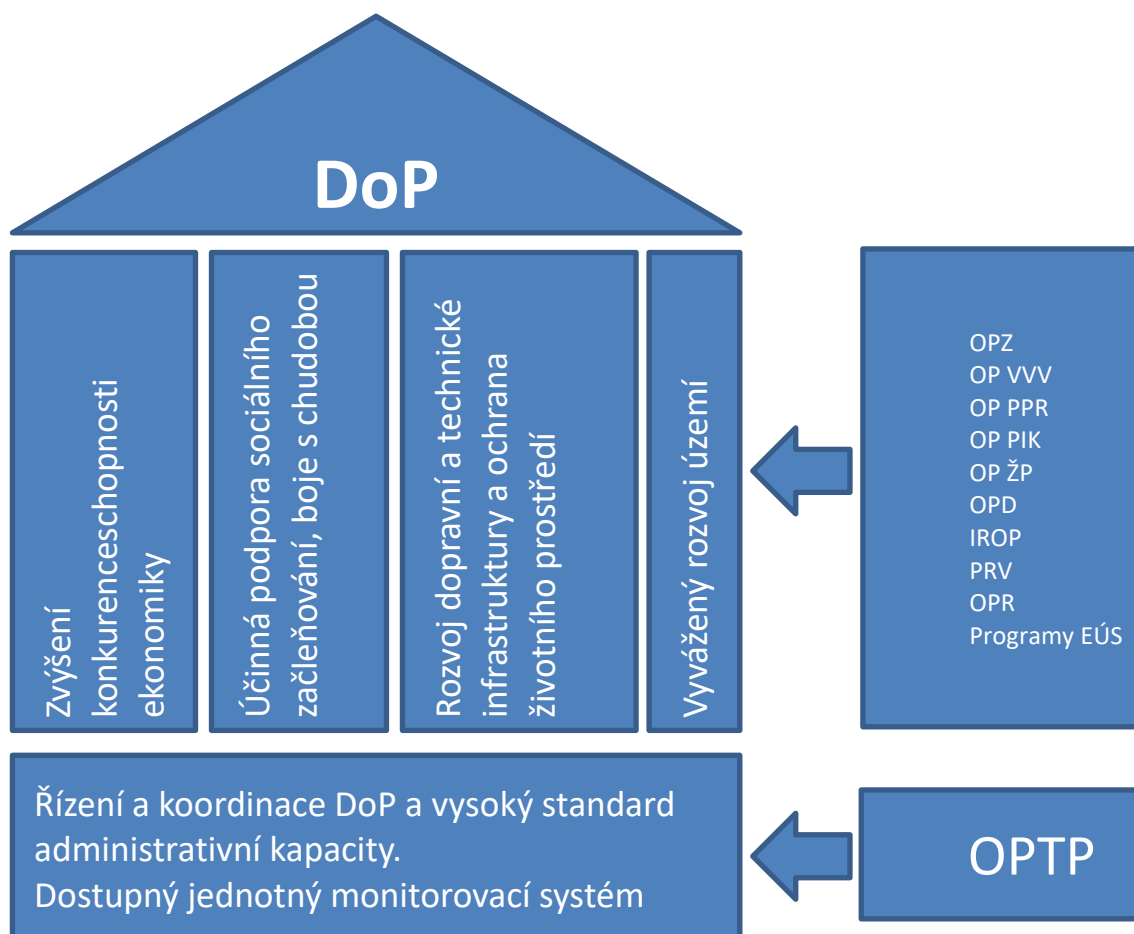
DoP

Zvýšení konkurenceschopnosti ekonomiky

Účinná podpora sociálního začleňování, boje s chudobou

Rozvoj dopravní a technické infrastruktury a ochrana životního prostředí

Vyvážený rozvoj území

OPZ
OP VVV
OP PPR
OP PIK
OP ŽP
OPD
IROP
PRV
OPR
Programy EÚS

Řízení a koordinace DoP a vysoký standard administrativní kapacity.
Dostupný jednotný monitorovací systém

OPTP